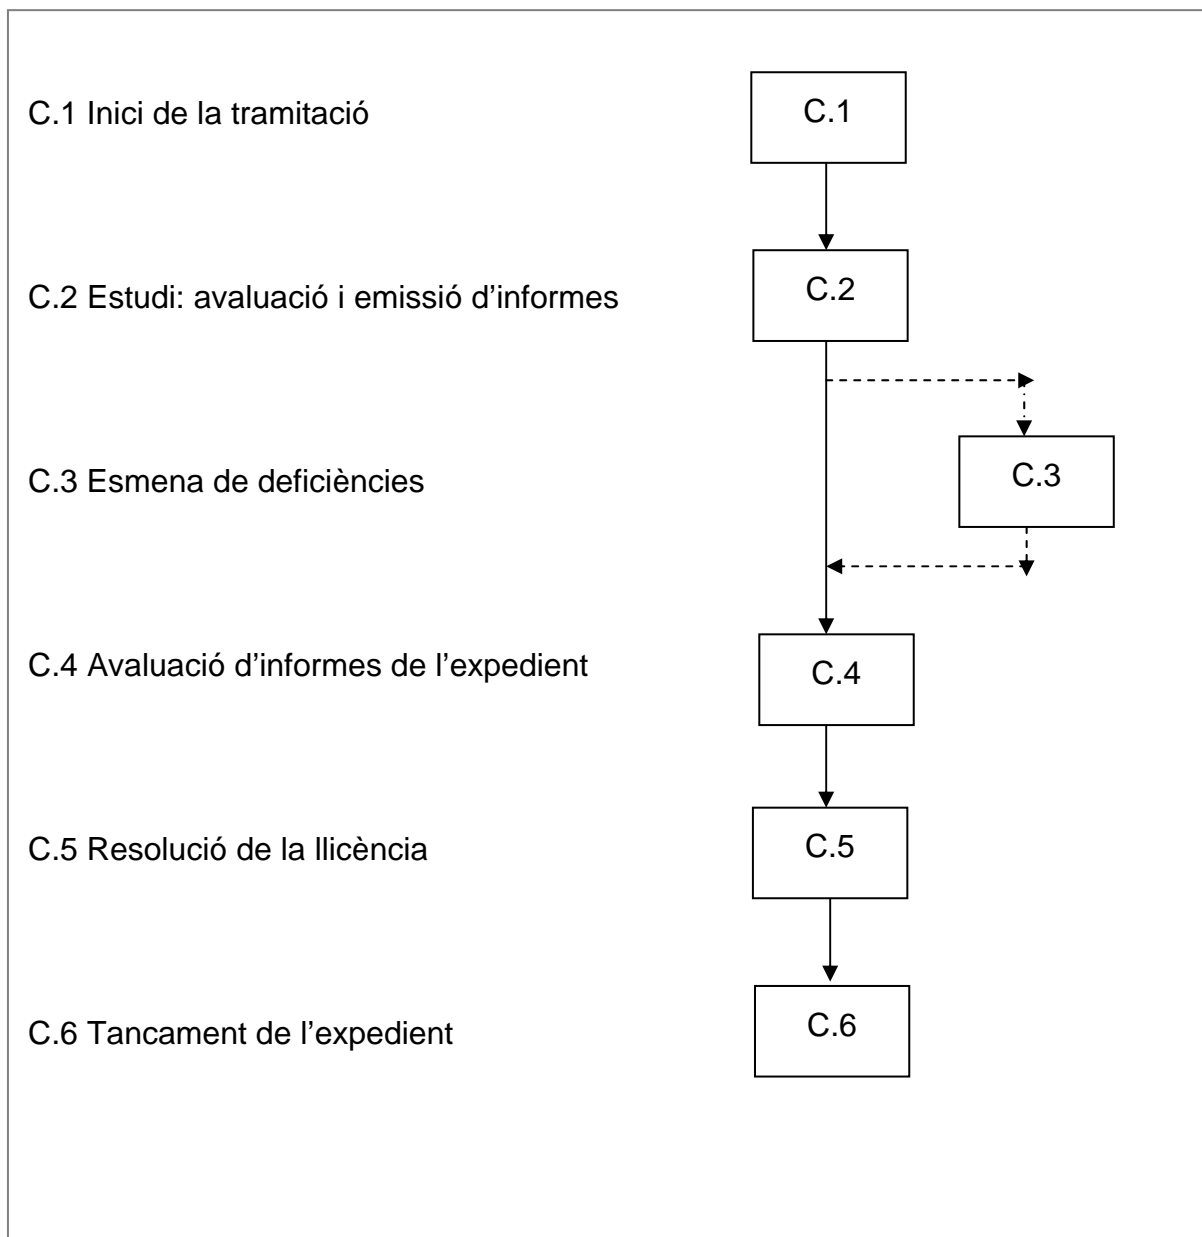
C.1 Inici de la tramitació

C.1

C.2 Estudi: avaluació i emissió d’informes

C.2

C.3 Esmena de deficiències

C.3

C.4 Avaluació d’informes de l’expedient

C.4

C.5 Resolució de la llicència

C.5

C.6 Tancament de l’expedient

C.6